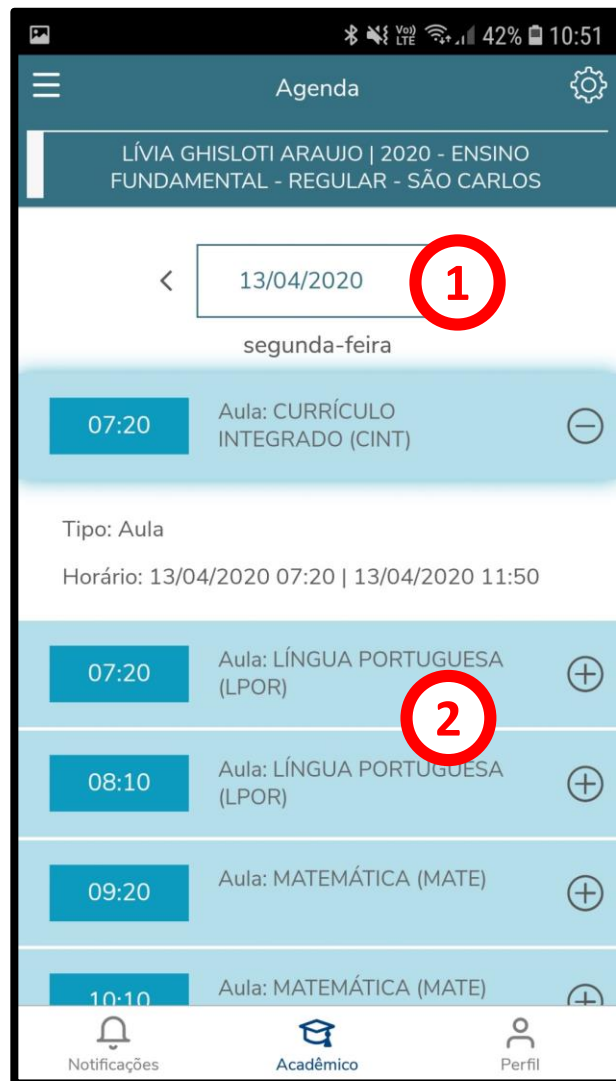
42% 10:51

Agenda

LÍVIA GHISLOTI ARAUJO | 2020 - ENSINO FUNDAMENTAL - REGULAR - SÃO CARLOS

<

13/04/2020

1

segunda-feira

07:20

Aula: CURRÍCULO INTEGRADO (CINT)

Tipo: Aula

Horário: 13/04/2020 07:20 | 13/04/2020 11:50

07:20

Aula: LÍNGUA PORTUGUESA (LPOR)

2

08:10

Aula: LÍNGUA PORTUGUESA (LPOR)

09:20

Aula: MATEMÁTICA (MATE)

10:10

Aula: MATEMÁTICA (MATE)

Notificações

Acadêmico

Perfil